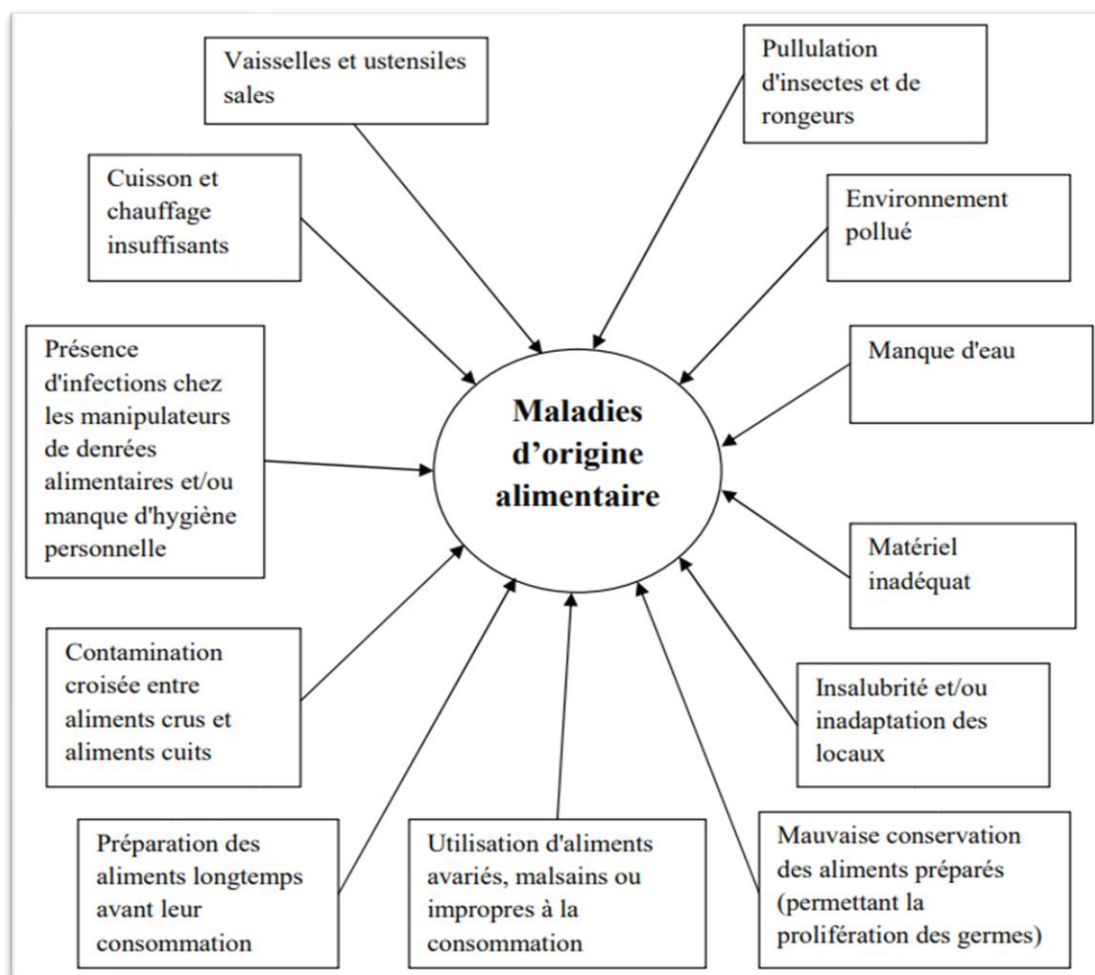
Vaisselles et ustensiles sales

Pullulation d'insectes et de rongeurs

Cuisson et chauffage insuffisants

Environnement pollué

Présence d'infections chez les manipulateurs de denrées alimentaires et/ou manque d'hygiène personnelle

Maladies d'origine alimentaire

Manque d'eau

Matériel inadéquat

Contamination croisée entre aliments crus et aliments cuits

Insalubrité et/ou inadaptation des locaux

Préparation des aliments longtemps avant leur consommation

Utilisation d'aliments avariés, malsains ou impropres à la consommation

Mauvaise conservation des aliments préparés (permettant la prolifération des germes)